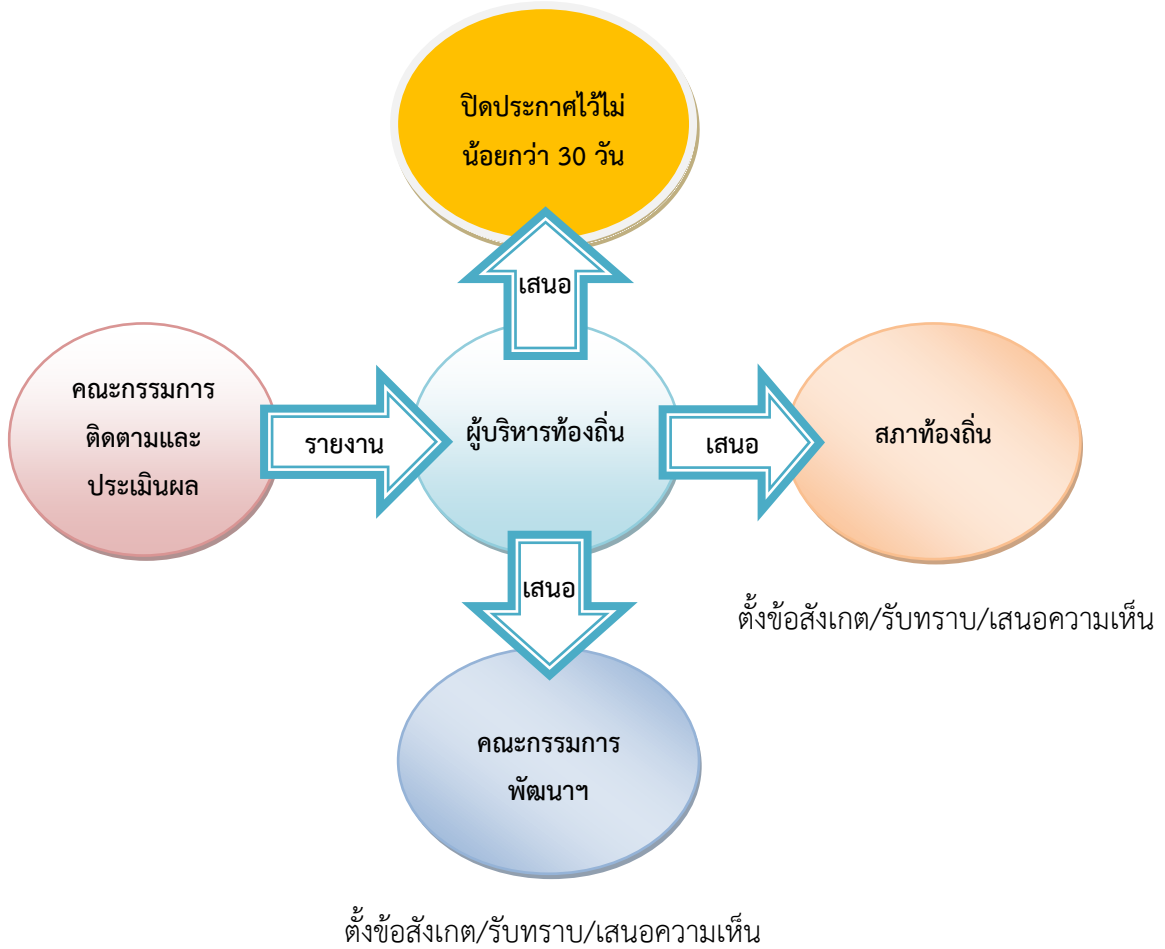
ปิดประกาศไว้ไม่น้อยกว่า 30 วัน

เสนอ

คณะกรรมการติดตามและประเมินผล

รายงาน

ผู้บริหารท้องถิ่น

เสนอ

สภาท้องถิ่น

ตั้งข้อสังเกต/รับทราบ/เสนอความเห็น

เสนอ

คณะกรรมการพัฒนาฯ

ตั้งข้อสังเกต/รับทราบ/เสนอความเห็น